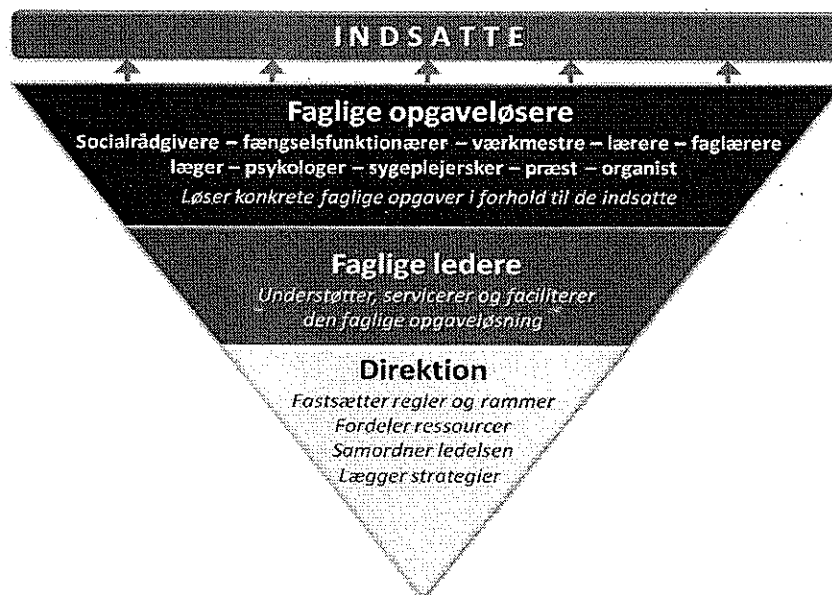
INDSATTE

Faglige opgaveløsere
Socialrådgivere – fængselsfunktionærer – værkmestre – lærere – faglærere læger – psykologer – sygeplejersker – præst – organist
Løser konkrete faglige opgaver i forhold til de indsatte

Faglige ledere
Understøtter, servicerer og faciliterer den faglige opgaveløsning

Direktion
Fastsætter regler og rammer
Fordeler ressourcer
Samordner ledelsen
Lægger strategier